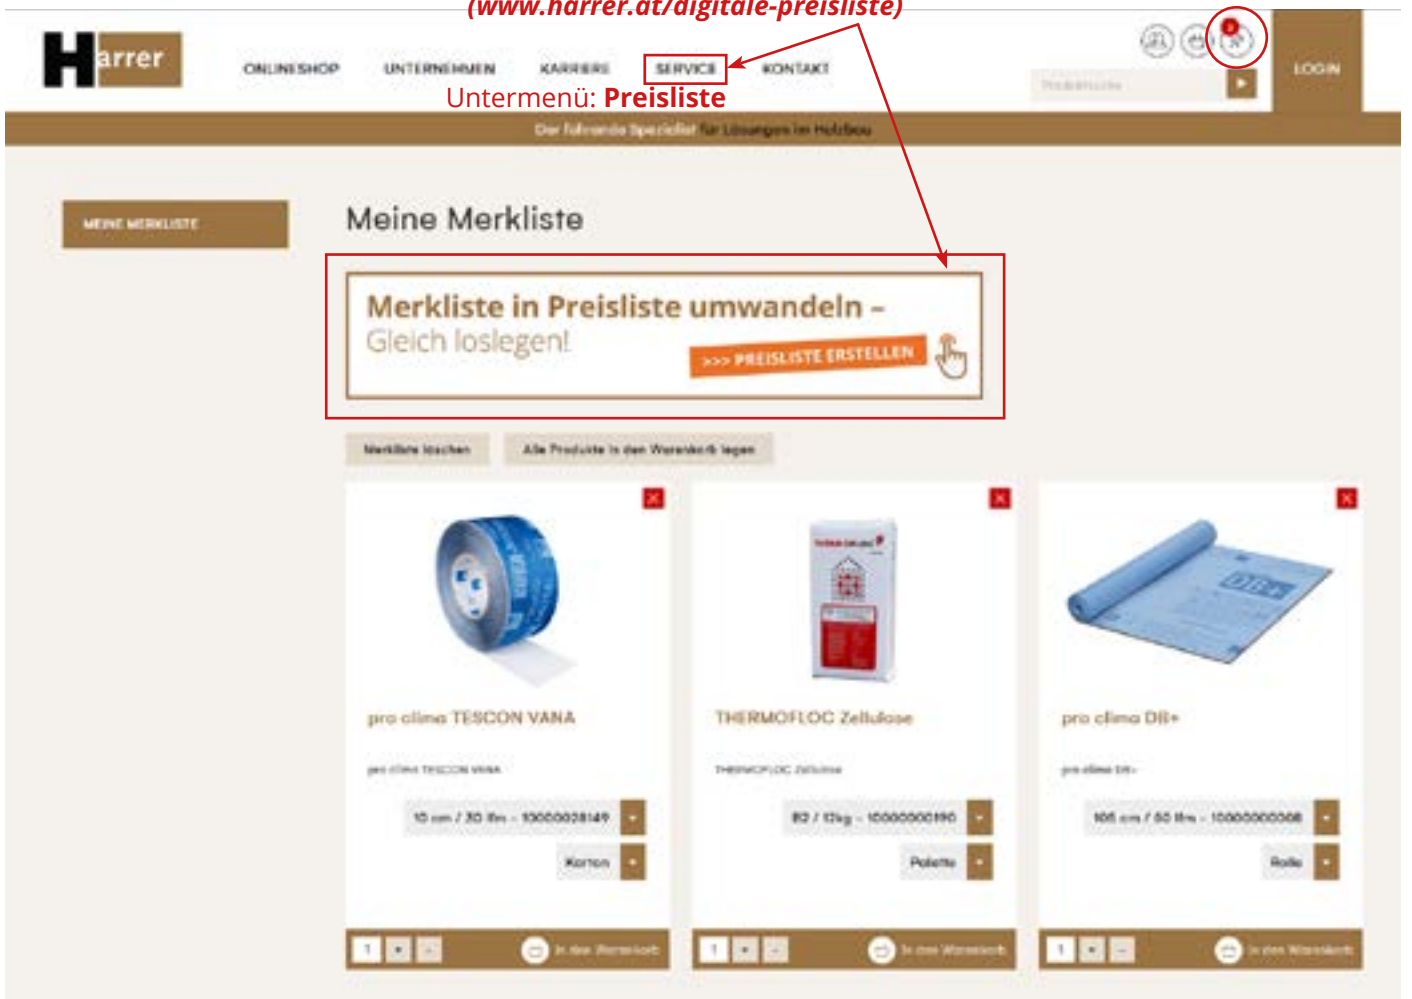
(www.harrer.at/digitale-preisliste)

Harrer

ONLINESHOP UNTERNEHMEN KARRIERE SERVICE KONTAKT

Untermenü: Preisliste

LOGIN

Der führende Spezialist für Lösungen im Holzbau

MEINE MERKLISTE

Meine Merkliste

Merkliste in Preisliste umwandeln – Gleich loslegen!

>>> PREISLISTE ERSTELLEN

Merkliste löschen

Alle Produkte in den Warenkorb legen

pro clima TESCON VANA

pro clima TESCON VANA

15 cm / 30 lfm - 10000028149

Karton

In den Warenkorb

THERMOFLOC Zellulose

THERMOFLOC Zellulose

82 / 12kg - 10000000190

Palette

In den Warenkorb

pro clima DB+

pro clima DB+

105 cm / 50 lfm - 10000000008

Rolle

In den Warenkorb